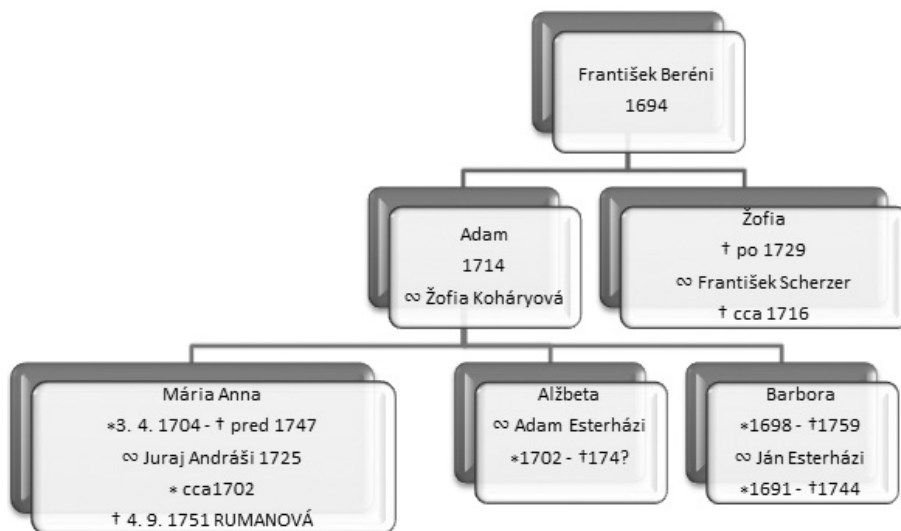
František Beréni
1694

Adam
1714
∞ Žofia Koháryová

Žofia
† po 1729
∞ František Scherzer
† cca 1716

Mária Anna
*3. 4. 1704 - † pred 1747
∞ Juraj Andráši 1725
* cca1702
† 4. 9. 1751 RUMANOVÁ

Alžbeta
∞ Adam Esterházi
*1702 - †174?

Barbora
*1698 - †1759
∞ Ján Esterházi
*1691 - †1744